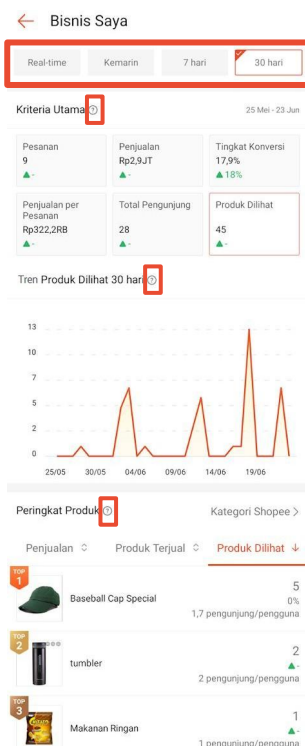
Bisnis Saya

Real-time | Kemarin | 7 hari | 30 hari

Kriteria Utama

25 Mei - 23 Jun

| Pesanan 9 ▲- | Penjualan Rp2,9JT ▲- | Tingkat Konversi 17,9% ▲18% |
|---|---|---|
| Penjualan per Pesanan Rp322,2RB ▲- | Total Pengunjung 28 ▲- | Produk Dilihat 45 ▲- |

Tren Produk Dilihat 30 hari

13
10
8
5
3
0

25/05 30/05 04/06 09/06 14/06 19/06

Peringkat Produk

Kategori Shopee >

Penjualan | Produk Terjual | Produk Dilihat ↓

TOP 1
Baseball Cap Special
5
0%
1,7 pengunjung/pengguna

TOP 2
tumbler
2
▲-
2 pengunjung/pengguna

TOP 3
Makanan Ringan
1
▲-
1 pengunjung/pengguna